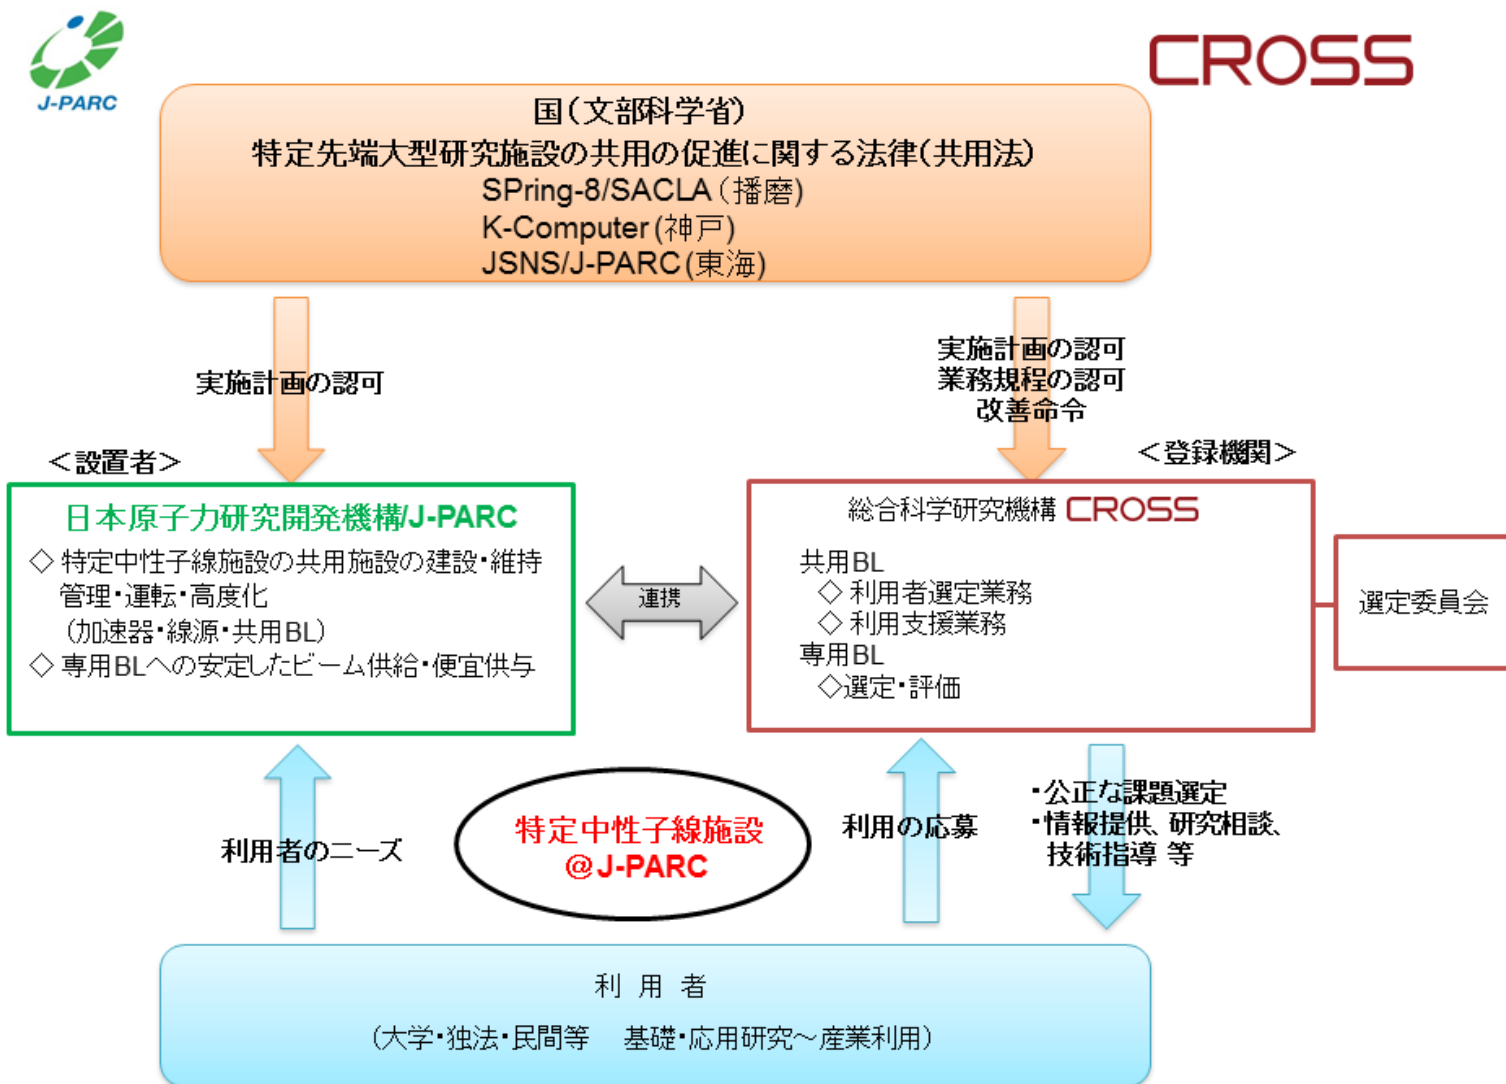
J-PARC

CROSS

国(文部科学省)
特定先端大型研究施設の共用の促進に関する法律(共用法)
SPring-8/SACLA(播磨)
K-Computer(神戸)
JSNS/J-PARC(東海)

実施計画の認可

実施計画の認可
業務規程の認可
改善命令

<設置者>

<登録機関>

日本原子力研究開発機構/J-PARC
◇ 特定中性子線施設の共用施設の建設・維持管理・運転・高度化
(加速器・線源・共用BL)
◇ 専用BLへの安定したビーム供給・便宜供与

連携

総合科学研究機構 CROSS
共用BL
◇ 利用者選定業務
◇ 利用支援業務
専用BL
◇選定・評価

選定委員会

利用者のニーズ

特定中性子線施設
@J-PARC

利用の応募

・公正な課題選定
・情報提供、研究相談、技術指導 等

利 用 者
(大学・独法・民間等　基礎・応用研究～産業利用)